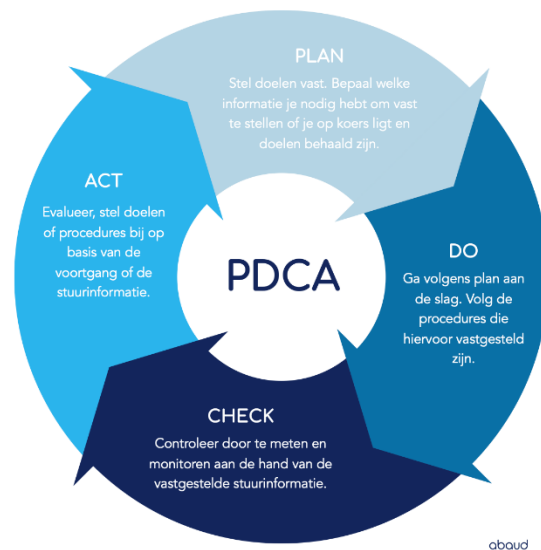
PLAN

Stel doelen vast. Bepaal welke informatie je nodig hebt om vast te stellen of je op koers ligt en doelen behaald zijn.

DO

Ga volgens plan aan de slag. Volg de procedures die hiervoor vastgesteld zijn.

CHECK

Controleer door te meten en monitoren aan de hand van de vastgestelde stuurinformatie.

ACT

Evalueer, stel doelen of procedures bij op basis van de voortgang of de stuurinformatie.

PDCA

abaud